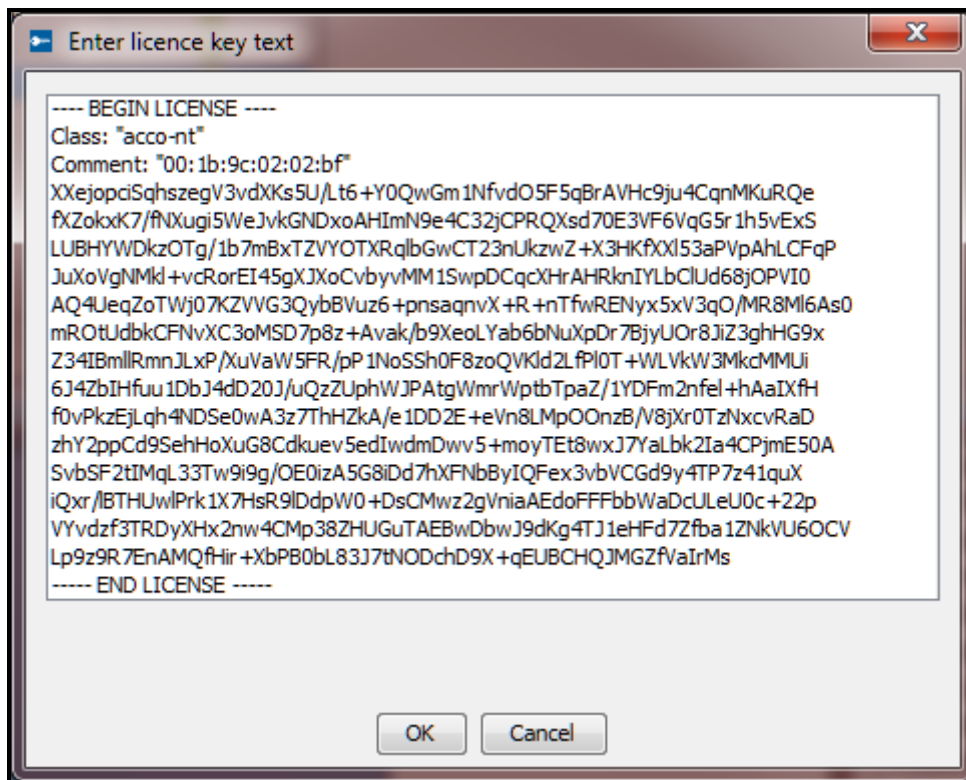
Enter licence key text

---- BEGIN LICENSE ----
Class: "acco-nt"
Comment: "00:1b:9c:02:02:bf"
XXejopciSqhszegV3vdXKs5U/Lt6+Y0QwGm1NfvdO5F5qBrAVHc9ju4CqnMKuRQe
fXZokxK7/fNXugi5WeJvkGNDxoAHImN9e4C32jCPRQXsd70E3VF6VqG5r1h5vExS
LUBHYWDkzOTg/1b7mBxTZVYOTXRqlbGwCT23nUkzwZ+X3HKfXXl53aPVpAhLCFqP
JuXoVgNMkl+vcRorEI45gXJXoCvbyvMM1SwpDCqcXHrAHRknIYLbClUd68jOPVI0
AQ4UeqZoTWj07KZVVG3QybBVuz6+pnsaqnvX+R+nTfwRENyx5xV3qO/MR8Ml6As0
mROtUdbkCFNvXC3oMSD7p8z+Avak/b9XeoLYab6bNuXpDr7BjyUOr8JiZ3ghHG9x
Z34IBmllRmnJLxP/XuVaW5FR/pP1NoSSh0F8zoQVKld2LfPl0T+WLVkW3MkcMMUi
6J4ZbIHfuu1DbJ4dD20J/uQzZUphWJPAtgWmrWptbTpaZ/1YDFm2nfel+hAaIXfH
f0vPkzEjLqh4NDSe0wA3z7ThHZkA/e1DD2E+eVn8LMpOOnzB/V8jXr0TzNxcvRaD
zhY2ppCd9SehHoXuG8Cdkuev5edIwdmDwv5+moyTEt8wxJ7YaLbk2Ia4CPjmE50A
SvbSF2tIMqL33Tw9i9g/OE0izA5G8iDd7hXFNbByIQFex3vbVCGd9y4TP7z41quX
iQxr/lBTHUwlPrk1X7HsR9lDdpW0+DsCMwz2gVniaAEdoFFFbbWaDcULeU0c+22p
VYvdzf3TRDyXHx2nw4CMp38ZHUGuTAEBwDbwJ9dKg4TJ1eHFd7Zfba1ZNkVU6OCV
Lp9z9R7EnAMQfHir+XbPB0bL83J7tNODchD9X+qEUBCHQJMGZfVaIrMs
----- END LICENSE -----

OK
Cancel